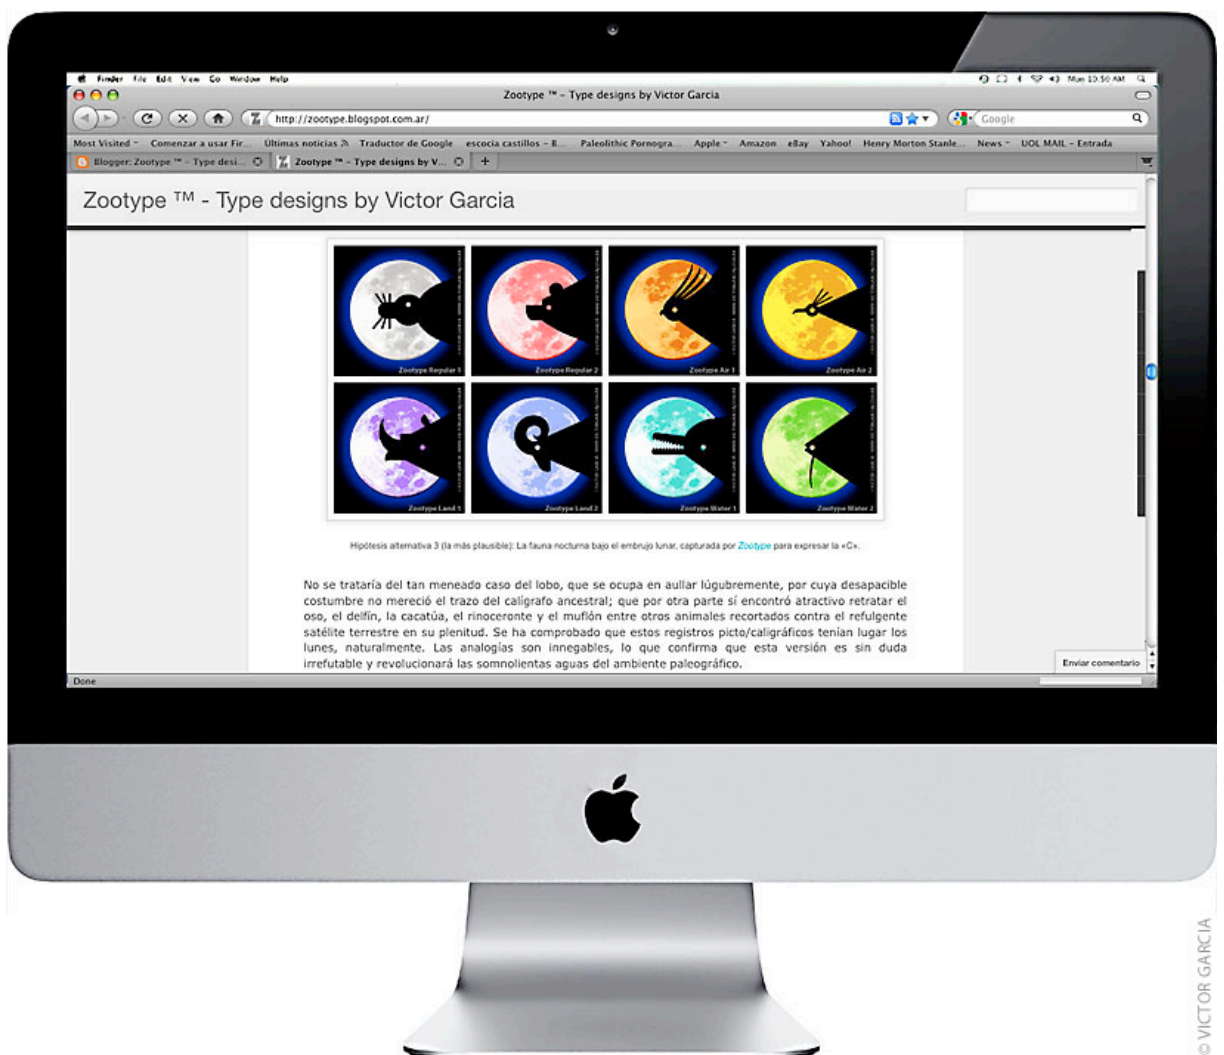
Finder File Edit View Go Window Help

Mon 10:50 AM

Zootype ™ - Type designs by Victor Garcia

http://zootype.blogspot.com.ar/

Google

Most Visited Comenzar a usar Fir... Últimas noticias Traductor de Google escocia castillos - B... Paleolithic Pornogra... Apple Amazon eBay Yahoo! Henry Morton Stanle... News UOL MAIL - Entrada

Blogger: Zootype ™ - Type desi... Zootype ™ - Type designs by V...

Zootype ™ - Type designs by Victor Garcia

Zootype Regular 1
Zootype Regular 2
Zootype Air 1
Zootype Air 2
Zootype Land 1
Zootype Land 2
Zootype Water 1
Zootype Water 2

Hipótesis alternativa 3 (la más plausible): La fauna nocturna bajo el embrujo lunar, capturada por Zootype para expresar la «C».

No se trataría del tan meneado caso del lobo, que se ocupa en aullar lúgubremente, por cuya desapacible costumbre no mereció el trazo del calígrafo ancestral; que por otra parte sí encontró atractivo retratar el oso, el delfín, la cacatúa, el rinoceronte y el muflón entre otros animales recortados contra el refulgente satélite terrestre en su plenitud. Se ha comprobado que estos registros picto/caligráficos tenían lugar los lunes, naturalmente. Las analogías son innegables, lo que confirma que esta versión es sin duda irrefutable y revolucionará las somnolientas aguas del ambiente paleográfico.

Enviar comentario

Done

© VICTOR GARCIA